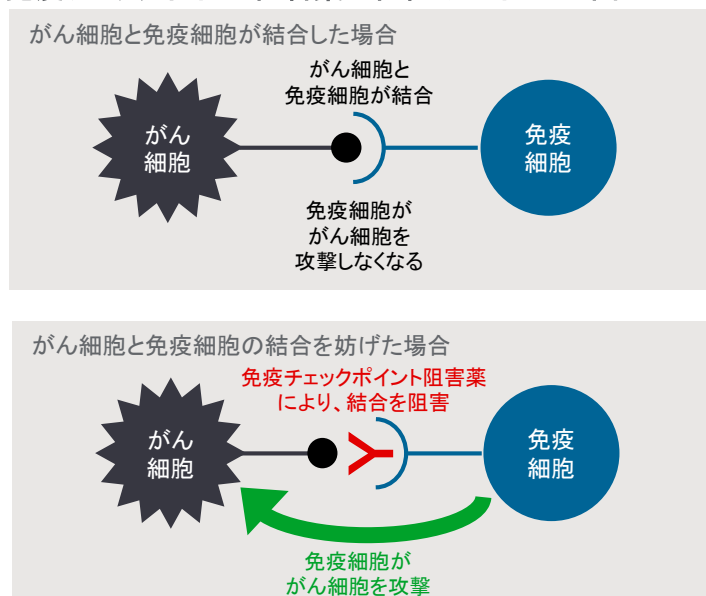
がん細胞と免疫細胞が結合した場合

がん細胞

がん細胞と免疫細胞が結合

免疫細胞

免疫細胞ががん細胞を攻撃しなくなる

がん細胞と免疫細胞の結合を妨げた場合

がん細胞

免疫チェックポイント阻害薬により、結合を阻害

免疫細胞

免疫細胞ががん細胞を攻撃